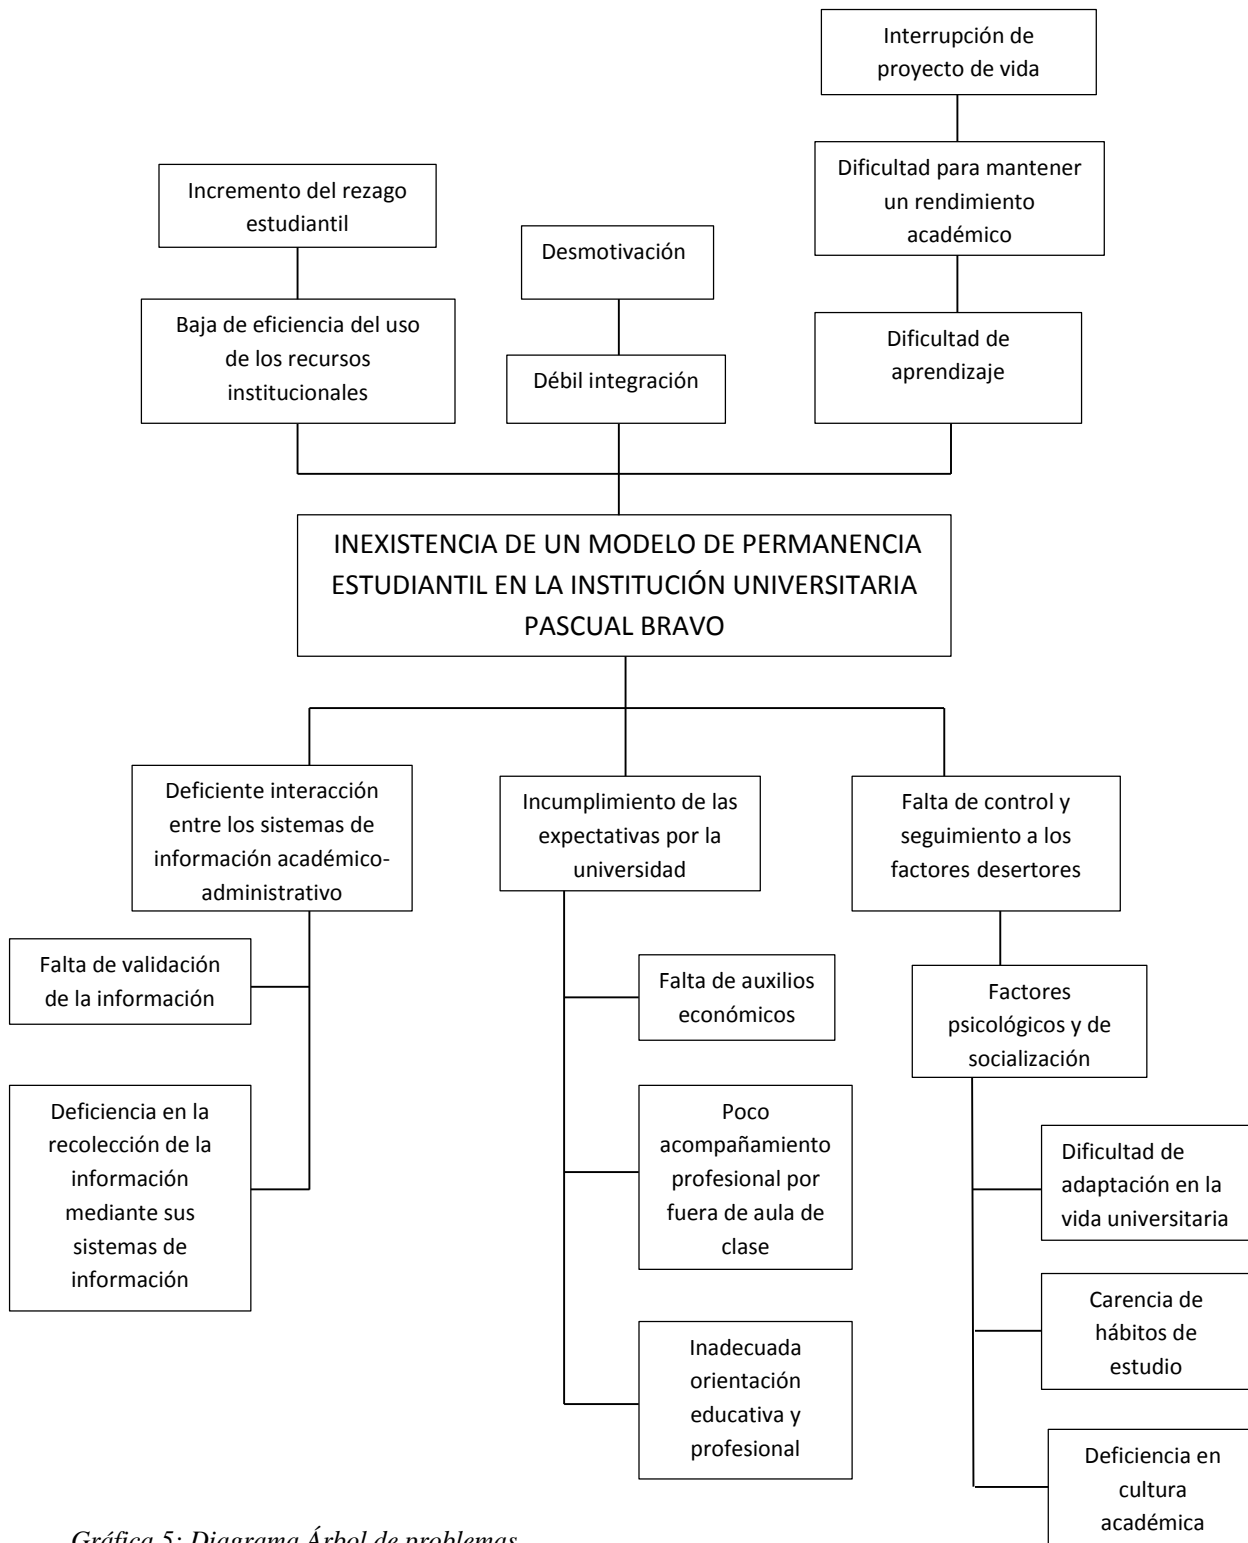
Interrupción de proyecto de vida

Incremento del rezago estudiantil

Desmotivación

Dificultad para mantener un rendimiento académico

Baja de eficiencia del uso de los recursos institucionales

Débil integración

Dificultad de aprendizaje

INEXISTENCIA DE UN MODELO DE PERMANENCIA ESTUDIANTIL EN LA INSTITUCIÓN UNIVERSITARIA PASCUAL BRAVO

Deficiente interacción entre los sistemas de información académico-administrativo

Incumplimiento de las expectativas por la universidad

Falta de control y seguimiento a los factores desertores

Falta de validación de la información

Falta de auxilios económicos

Factores psicológicos y de socialización

Deficiencia en la recolección de la información mediante sus sistemas de información

Poco acompañamiento profesional por fuera de aula de clase

Dificultad de adaptación en la vida universitaria

Carencia de hábitos de estudio

Inadecuada orientación educativa y profesional

Deficiencia en cultura académica

Gráfica 5: Diagrama Árbol de problemas